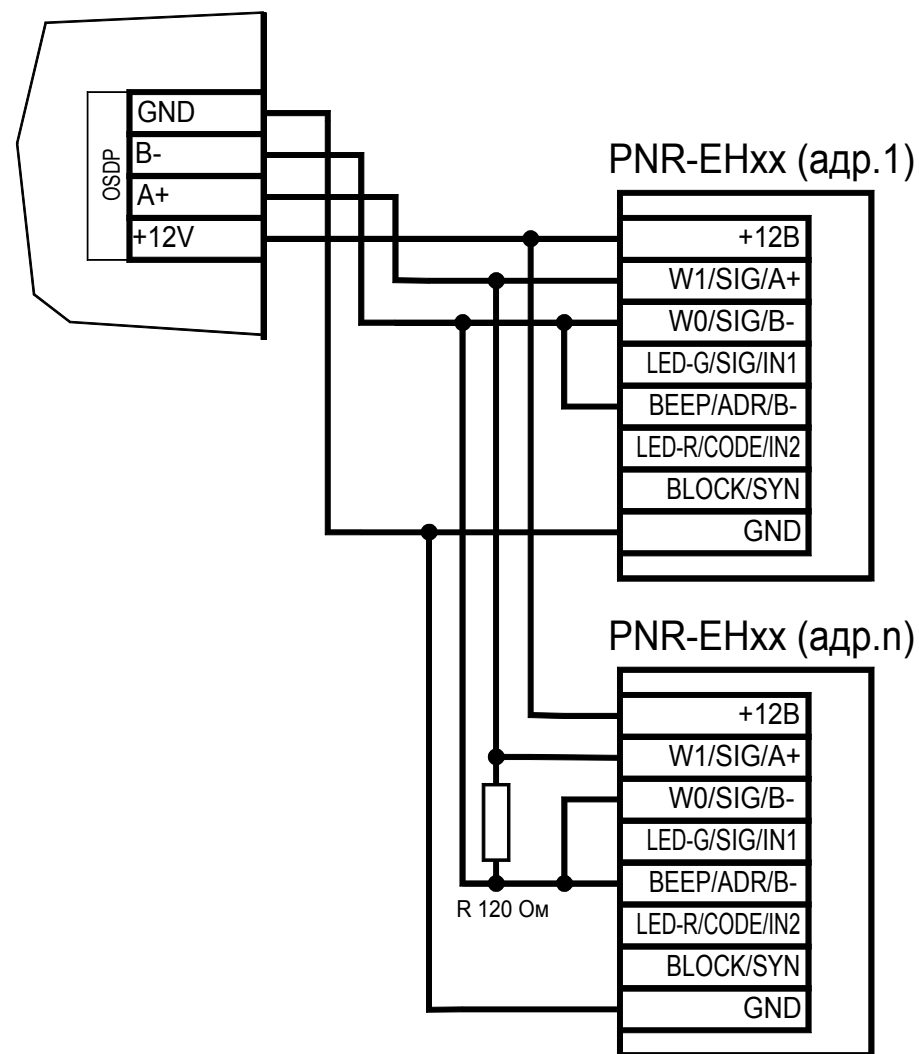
OSDP
GND
B-
A+
+12V

PNR-EHxx (адр.1)
+12В
W1/SIG/A+
W0/SIG/B-
LED-G/SIG/IN1
BEEP/ADR/B-
LED-R/CODE/IN2
BLOCK/SYN
GND

PNR-EHxx (адр.n)
+12В
W1/SIG/A+
W0/SIG/B-
LED-G/SIG/IN1
BEEP/ADR/B-
LED-R/CODE/IN2
BLOCK/SYN
GND

R 120 Ом